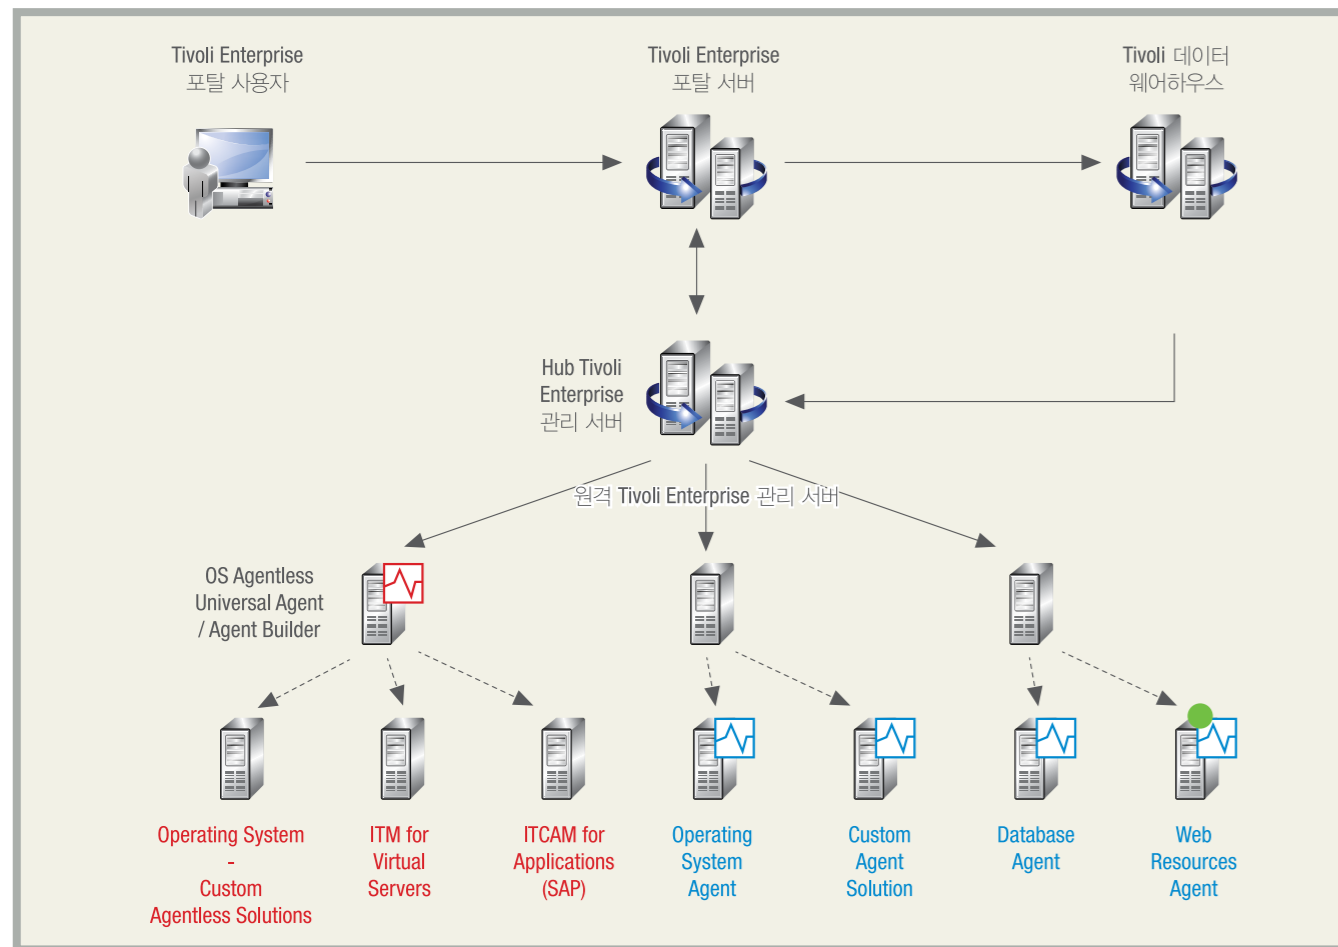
Tivoli Enterprise
포탈 사용자

Tivoli Enterprise
포탈 서버

Tivoli 데이터
웨어하우스

Hub Tivoli
Enterprise
관리 서버

원격 Tivoli Enterprise 관리 서버

OS Agentless
Universal Agent
/ Agent Builder

Operating System
-
Custom
Agentless Solutions

ITM for
Virtual
Servers

ITCAM for
Applications
(SAP)

Operating
System
Agent

Custom
Agent
Solution

Database
Agent

Web
Resources
Agent